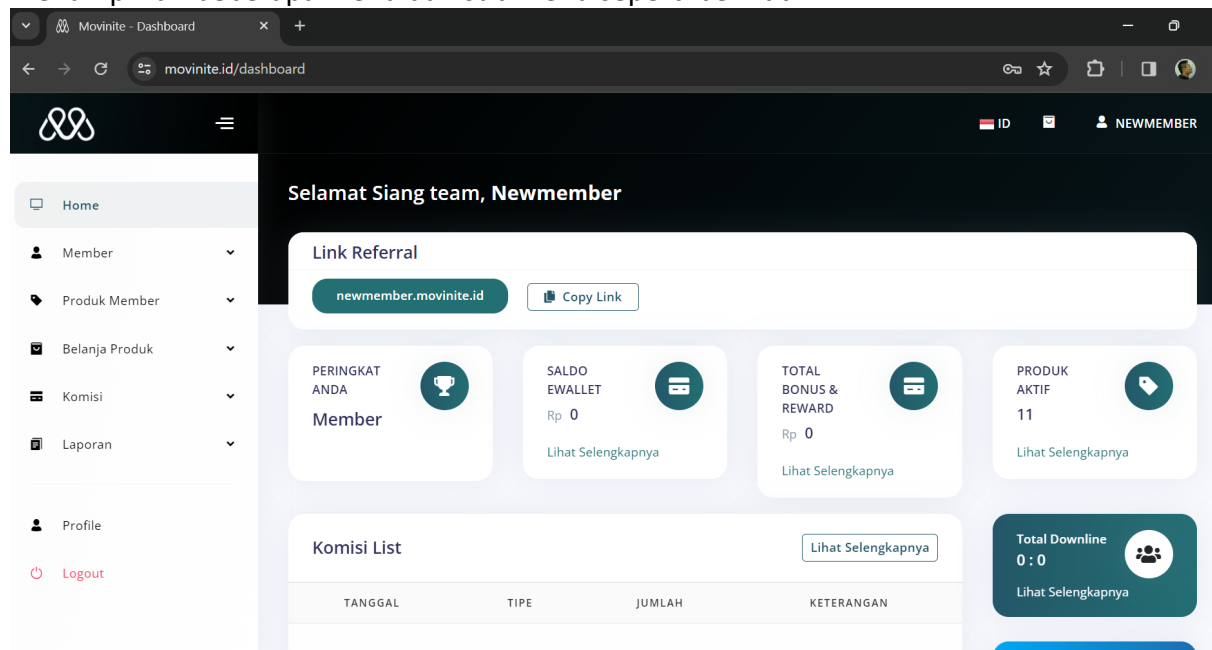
Movinite - Dashboard

movinite.id/dashboard

ID

NEWMEMBER

Home

Member

Produk Member

Belanja Produk

Komisi

Laporan

Profile

Logout

Selamat Siang team, Newmember

Link Referral

newmember.movinite.id

Copy Link

PERINGKAT ANDA

Member

SALDO EWALLET

Rp 0

Lihat Selengkapnya

TOTAL BONUS & REWARD

Rp 0

Lihat Selengkapnya

PRODUK AKTIF

11

Lihat Selengkapnya

Komisi List

Lihat Selengkapnya

| TANGGAL | TIPE | JUMLAH | KETERANGAN |
|---|---|---|---|

Total Downline

0 : 0

Lihat Selengkapnya